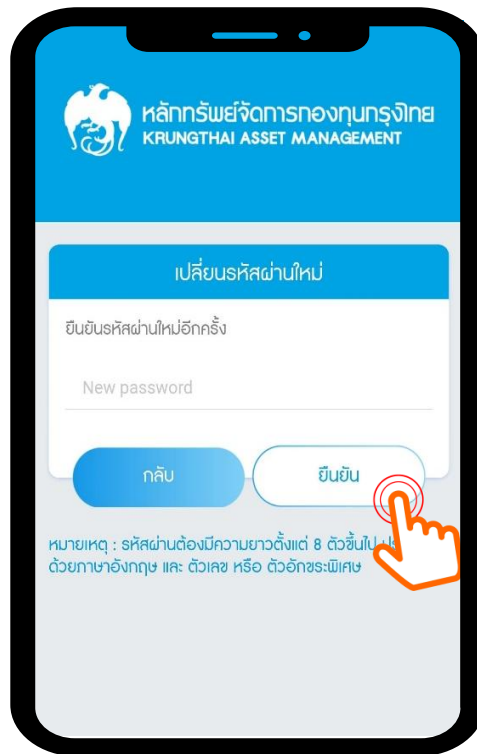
หลักทรัพย์จัดการกองทุนกรุงไทย
KRUNGTHAI ASSET MANAGEMENT

เปลี่ยนรหัสผ่านใหม่

ยืนยันรหัสผ่านใหม่อีกครั้ง

New password

กลับ

ยืนยัน

หมายเหตุ : รหัสผ่านต้องมีความยาวตั้งแต่ 8 ตัวขึ้นไป ป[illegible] ด้วยภาษาอังกฤษ และ ตัวเลข หรือ ตัวอักขระพิเศษ